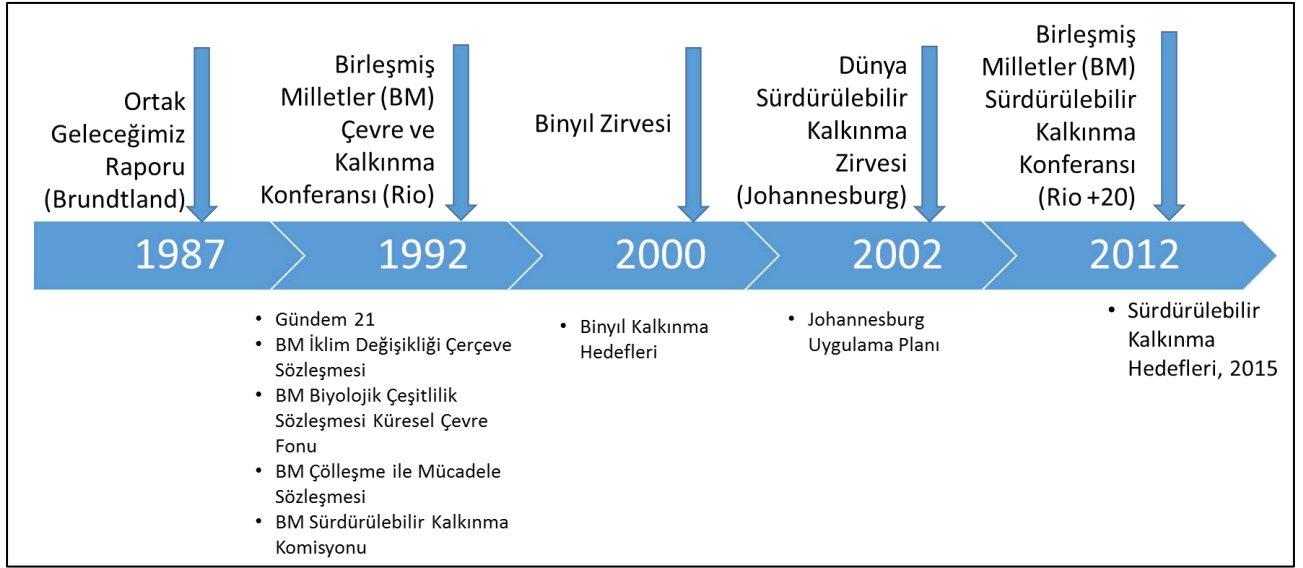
Ortak Geleceğimiz Raporu (Brundtland)

Birleşmiş Milletler (BM) Çevre ve Kalkınma Konferansı (Rio)

Binyıl Zirvesi

Dünya Sürdürülebilir Kalkınma Zirvesi (Johannesburg)

Birleşmiş Milletler (BM) Sürdürülebilir Kalkınma Konferansı (Rio +20)

1987

1992

2000

2002

2012

- Gündem 21
- BM İklim Değişikliği Çerçeve Sözleşmesi
- BM Biyolojik Çeşitlilik Sözleşmesi Küresel Çevre Fonu
- BM Çölleşme ile Mücadele Sözleşmesi
- BM Sürdürülebilir Kalkınma Komisyonu

- Binyıl Kalkınma Hedefleri

- Johannesburg Uygulama Planı

- Sürdürülebilir Kalkınma Hedefleri, 2015